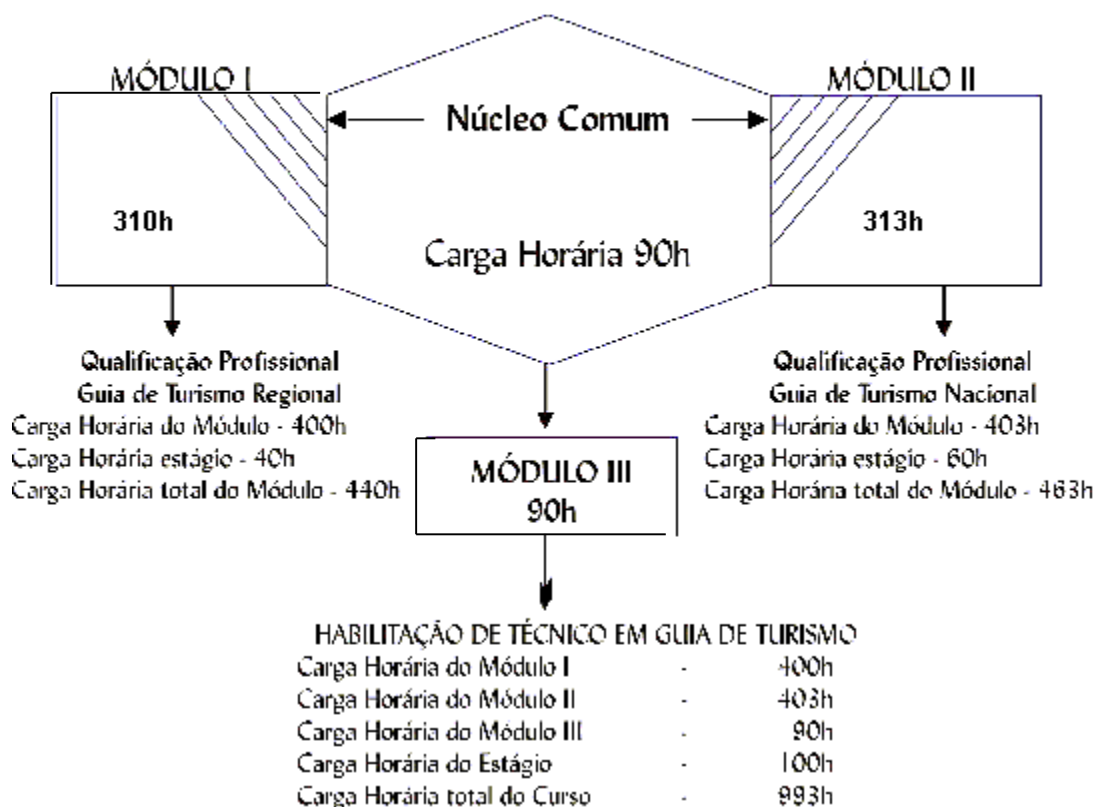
MÓDULO I

MÓDULO II

Núcleo Comum

310h

313h

Carga Horária 90h

Qualificação Profissional
Guia de Turismo Regional
Carga Horária do Módulo - 400h
Carga Horária estágio - 40h
Carga Horária total do Módulo - 440h

Qualificação Profissional
Guia de Turismo Nacional
Carga Horária do Módulo - 403h
Carga Horária estágio - 60h
Carga Horária total do Módulo - 463h

MÓDULO III
90h

HABILITAÇÃO DE TÉCNICO EM GUIA DE TURISMO

| | | |
|---|---|---|
| Carga Horária do Módulo I | - | 400h |
| Carga Horária do Módulo II | - | 403h |
| Carga Horária do Módulo III | - | 90h |
| Carga Horária do Estágio | - | 100h |
| Carga Horária total do Curso | - | 993h |